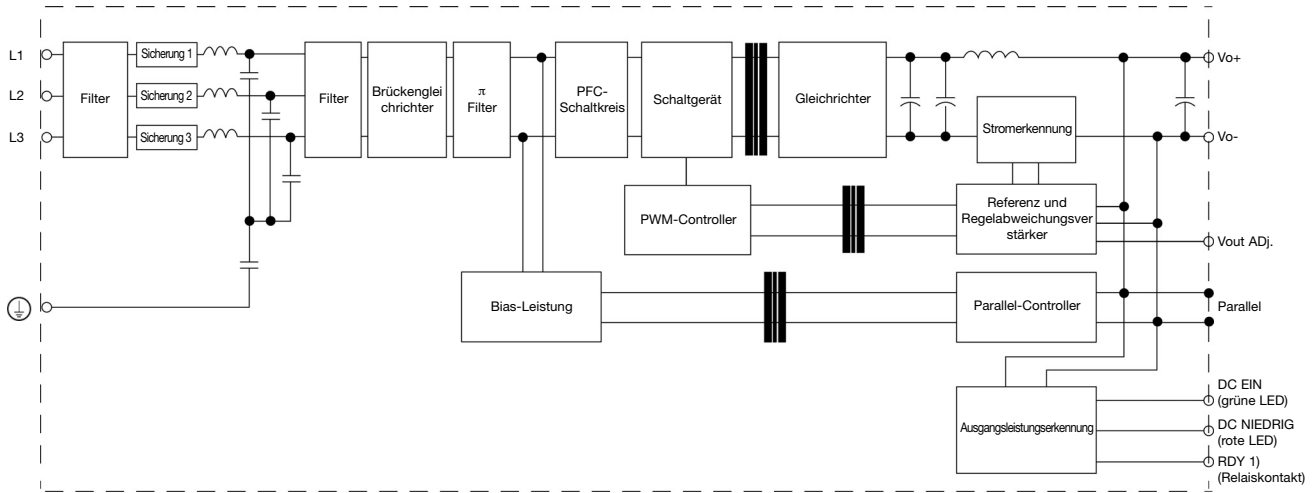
L1

L2

L3

Filter

Sicherung 1

Sicherung 2

Sicherung 3

Filter

Brückengleichrichter

π Filter

PFC-Schaltkreis

Schaltgerät

Gleichrichter

Vo+

Vo-

Stromerkennung

PWM-Controller

Referenz und Regelabweichungsverstärker

Vout ADj.

Bias-Leistung

Parallel-Controller

Parallel

Ausgangsleistungserkennung

DC EIN (grüne LED)

DC NIEDRIG (rote LED)

RDY 1) (Relaiskontakt)